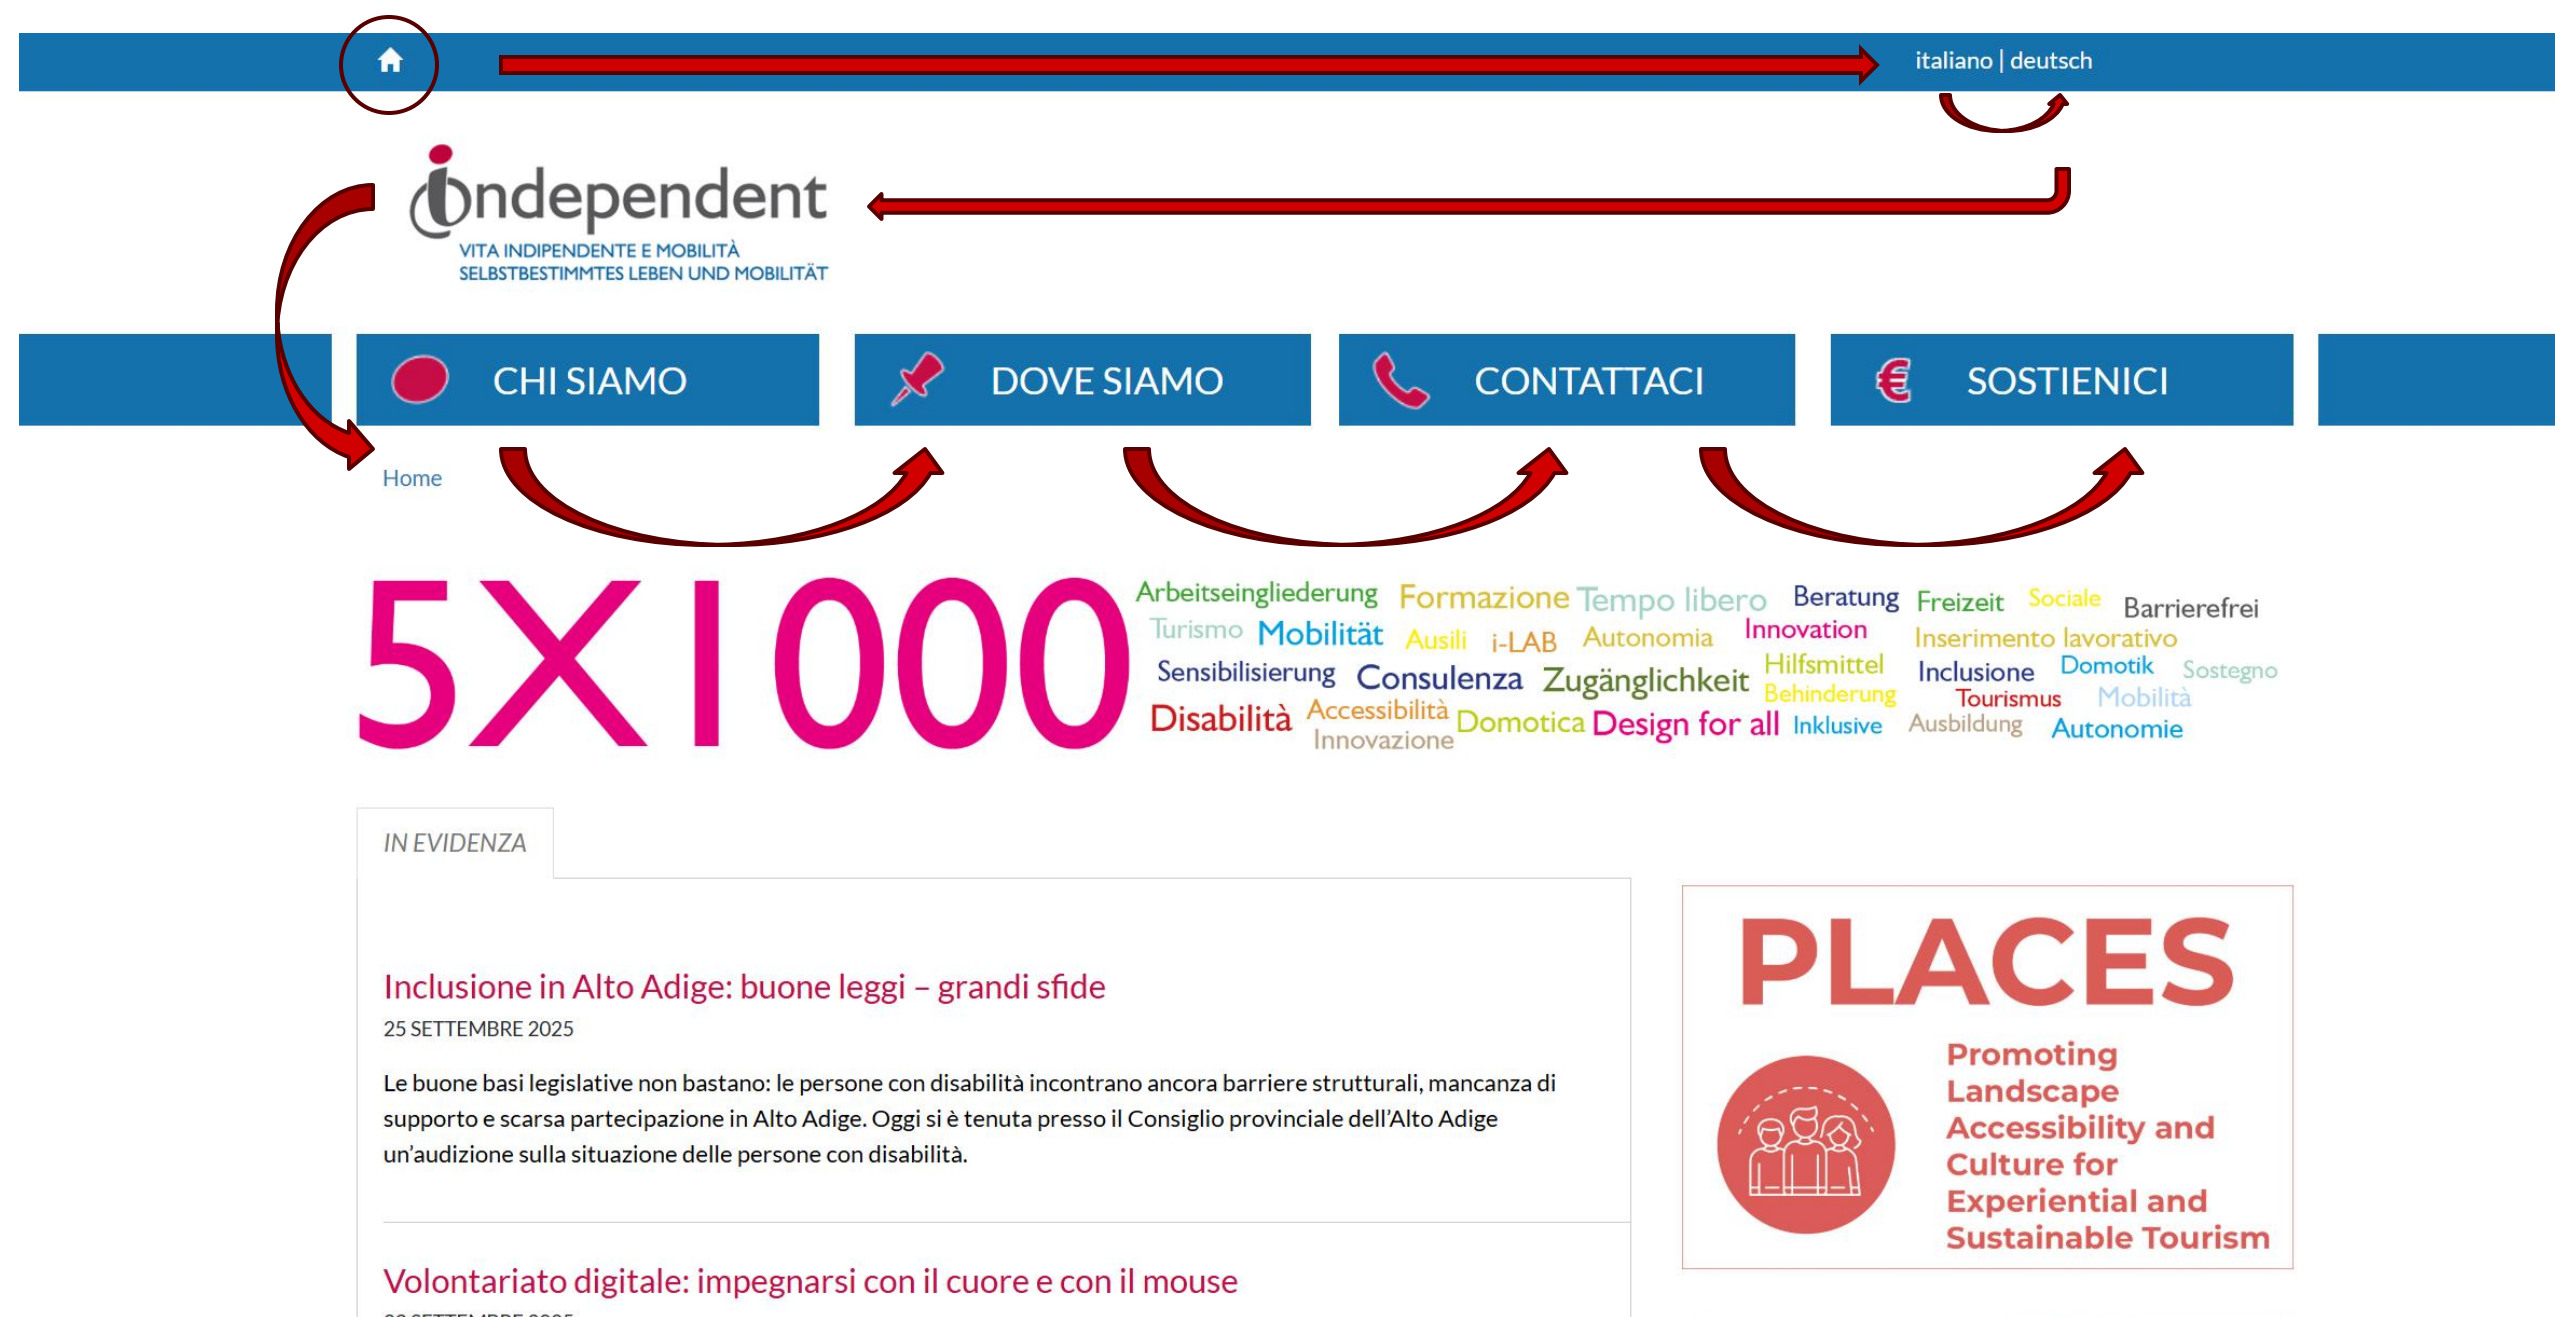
italiano | deutsch

independent
VITA INDIPENDENTE E MOBILITÀ
SELBSTBESTIMMTES LEBEN UND MOBILITÄT

CHI SIAMO DOVE SIAMO CONTATTACI SOSTIENICI

Home

5X1000

Arbeitseingliederung Formazione Tempo libero Beratung Freizeit Sociale Barrierefrei Turismo Mobilität Ausili i-LAB Autonomia Innovation Inserimento lavorativo Sensibilisierung Consulenza Zugänglichkeit Hilfsmittel Behinderung Inclusione Domotik Sostegno Tourismus Mobilità Disabilità Accessibilità Innovazione Domotica Design for all Inklusive Ausbildung Autonomie

IN EVIDENZA

Inclusione in Alto Adige: buone leggi – grandi sfide

25 SETTEMBRE 2025

Le buone basi legislative non bastano: le persone con disabilità incontrano ancora barriere strutturali, mancanza di supporto e scarsa partecipazione in Alto Adige. Oggi si è tenuta presso il Consiglio provinciale dell'Alto Adige un'audizione sulla situazione delle persone con disabilità.

Volontariato digitale: impegnarsi con il cuore e con il mouse

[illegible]

PLACES

Promoting Landscape Accessibility and Culture for Experiential and Sustainable Tourism